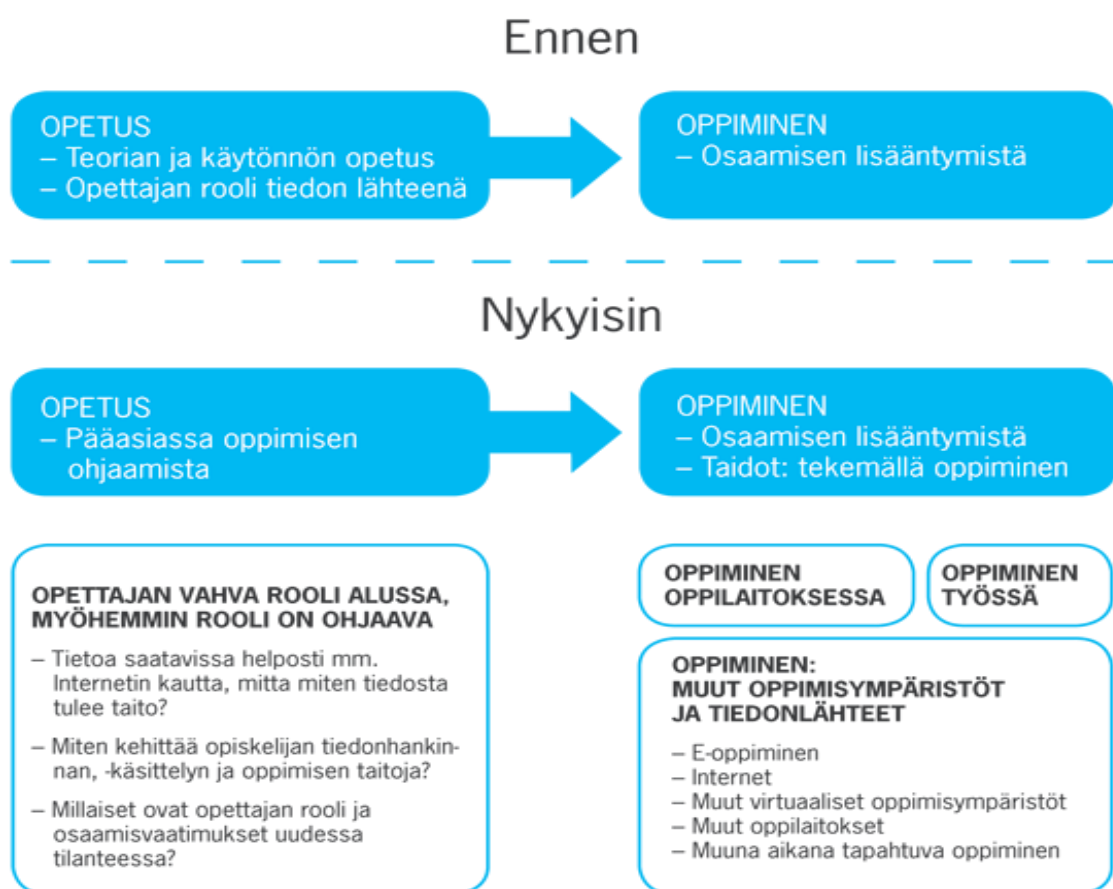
Ennen

OPETUS
– Teorian ja käytönnön opetus
– Opettajan rooli tiedon lähteenä

OPPIMINEN
– Osaamisen lisääntymistä

Nykyisin

OPETUS
– Pääasiassa oppimisen ohjaamista

OPPIMINEN
– Osaamisen lisääntymistä
– Taidot: tekemällä oppiminen

OPETTAJAN VAHVA ROOLI ALUSSA, MYÖHEMMIN ROOLI ON OHJAAVA

– Tietoa saatavissa helposti mm. Internetin kautta, mitta miten tiedosta tulee taito?

– Miten kehittää opiskelijan tiedonhankinnan, -käsittelyn ja oppimisen taitoja?

– Millaiset ovat opettajan rooli ja osaamisvaatimukset uudessa tilanteessa?

OPPIMINEN OPPILAITOKSESSA

OPPIMINEN TYÖSSÄ

OPPIMINEN: MUUT OPPIMISYMPÄRISTÖT JA TIEDONLÄHTEET

– E-oppiminen
– Internet
– Muut virtuaaliset oppimisympäristöt
– Muut oppilaitokset
– Muuna aikana tapahtuva oppiminen